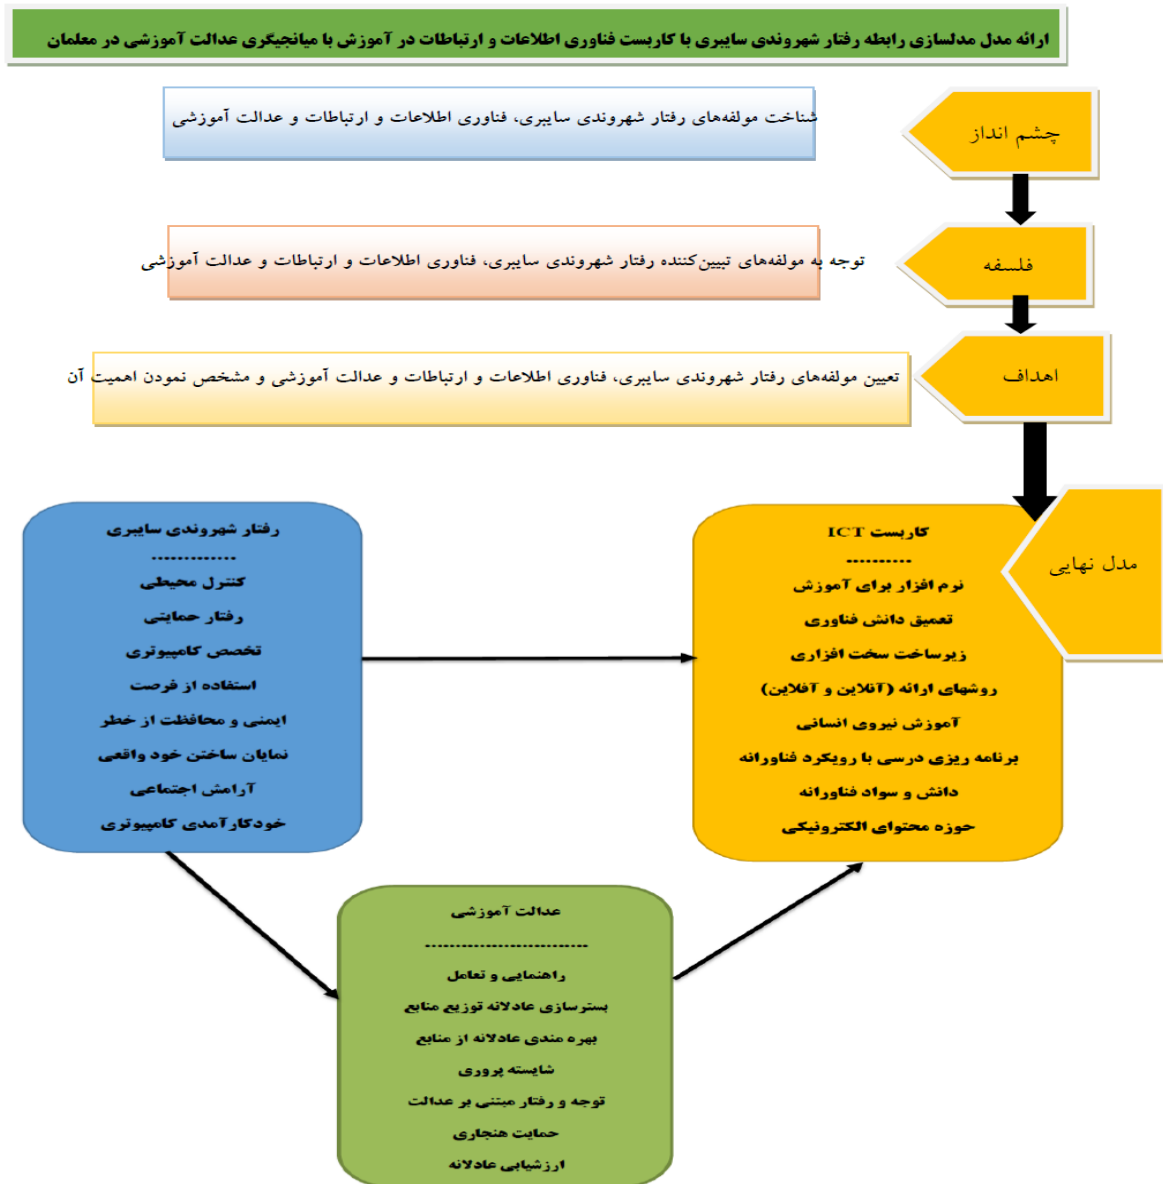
ارائه مدل مدلسازی رابطه رفتار شهروندی سایبری با کاربست فناوری اطلاعات و ارتباطات در آموزش با میانجیگری عدالت آموزشی در معلمان

چشم انداز

شناخت مولفه‌های رفتار شهروندی سایبری، فناوری اطلاعات و ارتباطات و عدالت آموزشی

فلسفه

توجه به مولفه‌های تبیین‌کننده رفتار شهروندی سایبری، فناوری اطلاعات و ارتباطات و عدالت آموزشی

اهداف

تعیین مولفه‌های رفتار شهروندی سایبری، فناوری اطلاعات و ارتباطات و عدالت آموزشی و مشخص نمودن اهمیت آن

مدل نهایی

کاربست ICT
..........
نرم افزار برای آموزش
تعمیق دانش فناوری
زیرساخت سخت افزاری
روشهای ارائه (آنلاین و آفلاین)
آموزش نیروی انسانی
برنامه ریزی درسی با رویکرد فناورانه
دانش و سواد فناورانه
حوزه محتوای الکترونیکی

رفتار شهروندی سایبری
..............
کنترل محیطی
رفتار حمایتی
تخصص کامپیوتری
استفاده از فرصت
ایمنی و محافظت از خطر
نمایان ساختن خود واقعی
آرامش اجتماعی
خودکارآمدی کامپیوتری

عدالت آموزشی
............................
راهنمایی و تعامل
بسترسازی عادلانه توزیع منابع
بهره مندی عادلانه از منابع
شایسته پروری
توجه و رفتار مبتنی بر عدالت
حمایت هنجاری
ارزشیابی عادلانه